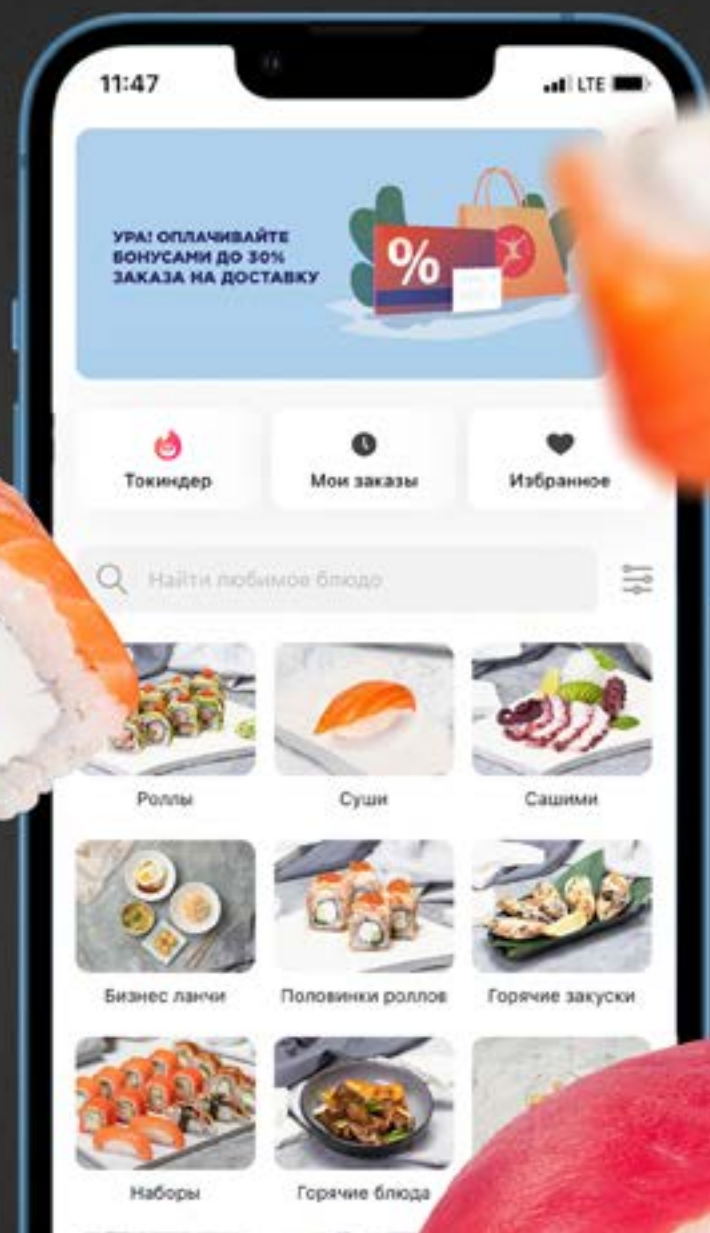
11:47

LTE

УРА! ОПЛАЧИВАЙТЕ БОНУСАМИ ДО 30% ЗАКАЗА НА ДОСТАВКУ

%

Токиндер

Мои заказы

Избранное

Найти любимое блюдо

Роллы

Суши

Сашими

Бизнес ланчи

Половинки роллов

Горячие закуски

Наборы

Горячие блюда